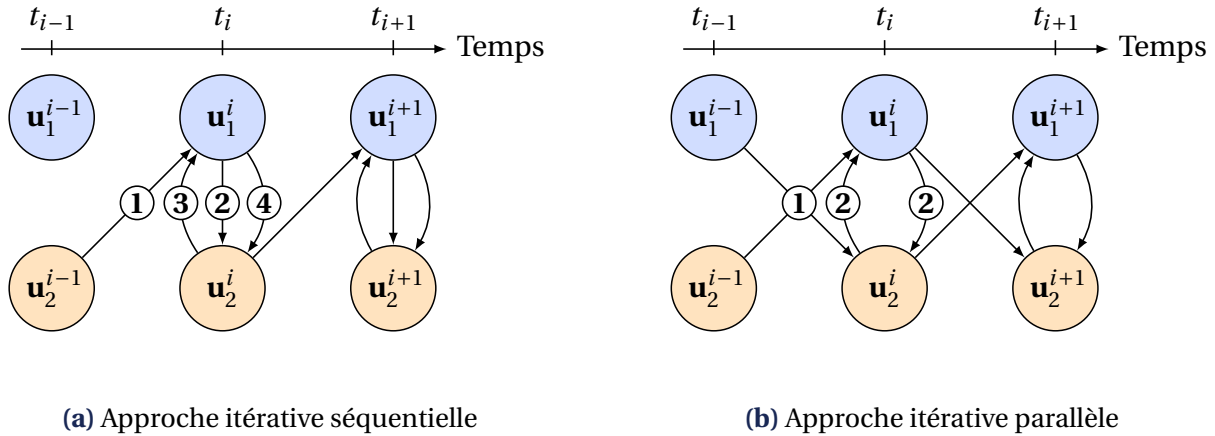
$t_{i-1}$ $t_i$ $t_{i+1}$ Temps

$\mathbf{u}_1^{i-1}$ $\mathbf{u}_1^{i}$ $\mathbf{u}_1^{i+1}$

1 3 2 4

$\mathbf{u}_2^{i-1}$ $\mathbf{u}_2^{i}$ $\mathbf{u}_2^{i+1}$

**(a)** Approche itérative séquentielle

$t_{i-1}$ $t_i$ $t_{i+1}$ Temps

$\mathbf{u}_1^{i-1}$ $\mathbf{u}_1^{i}$ $\mathbf{u}_1^{i+1}$

1 2 2

$\mathbf{u}_2^{i-1}$ $\mathbf{u}_2^{i}$ $\mathbf{u}_2^{i+1}$

**(b)** Approche itérative parallèle